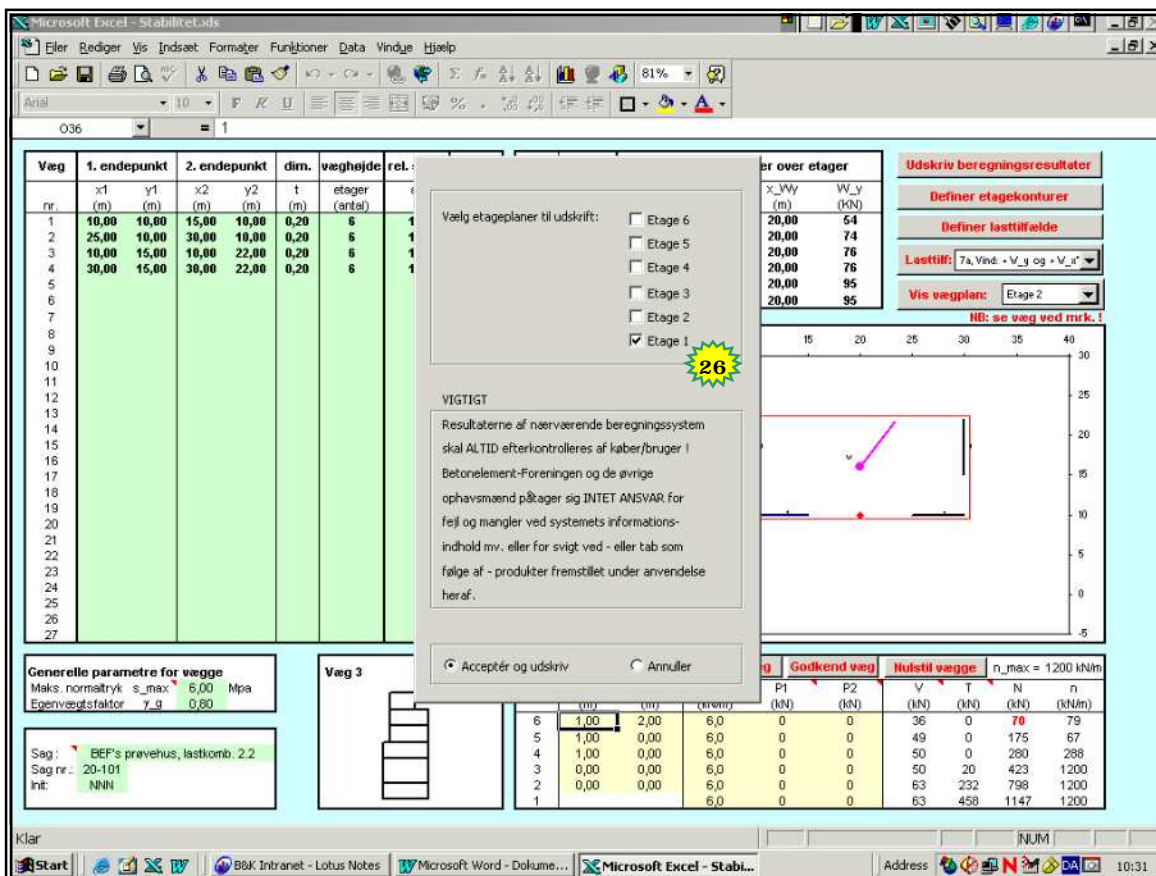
Microsoft Excel - Stabilitet.xls

Filer Rediger Vis Indsæt Formater Funktioner Data Vindue Hjælp

81%

Arial 10

O36 = 1

| Væg | 1. endepunkt | | 2. endepunkt | | dim. | væghøjde | rel. |
|---|---|---|---|---|---|---|---|
| | x1 | y1 | x2 | y2 | t | etager | |
| nr. | (m) | (m) | (m) | (m) | (m) | (antal) | |
| 1 | 10,00 | 10,00 | 15,00 | 10,00 | 0,20 | 6 | 1 |
| 2 | 25,00 | 10,00 | 30,00 | 10,00 | 0,20 | 6 | 1 |
| 3 | 10,00 | 15,00 | 10,00 | 22,00 | 0,20 | 6 | 1 |
| 4 | 30,00 | 15,00 | 30,00 | 22,00 | 0,20 | 6 | 1 |
| 5 | | | | | | | |
| 6 | | | | | | | |
| 7 | | | | | | | |
| 8 | | | | | | | |
| 9 | | | | | | | |
| 10 | | | | | | | |
| 11 | | | | | | | |
| 12 | | | | | | | |
| 13 | | | | | | | |
| 14 | | | | | | | |
| 15 | | | | | | | |
| 16 | | | | | | | |
| 17 | | | | | | | |
| 18 | | | | | | | |
| 19 | | | | | | | |
| 20 | | | | | | | |
| 21 | | | | | | | |
| 22 | | | | | | | |
| 23 | | | | | | | |
| 24 | | | | | | | |
| 25 | | | | | | | |
| 26 | | | | | | | |
| 27 | | | | | | | |

er over etager

| x_Wy | W_y |
|---|---|
| (m) | (KN) |
| 20,00 | 54 |
| 20,00 | 74 |
| 20,00 | 76 |
| 20,00 | 76 |
| 20,00 | 95 |
| 20,00 | 95 |

Udskriv beregningsresultater
Definer etagekonturer
Definer lasttilfælde
Lasttilf: 7a, Vind: + V_y og + V_x
Vis vægplan: Etage 2
NB: se væg ved mrk. !

15 20 25 30 35 40
30 25 20 15 10 5 0 -5

Vælg etageplaner til udskrift:
Etage 6
Etage 5
Etage 4
Etage 3
Etage 2
Etage 1

26

VIGTIGT

Resultaterne af nærværende beregningssystem skal ALTID efterkontrolleres af køber/bruger ! Betonelement-Foreningen og de øvrige ophavsmænd påtager sig INTET ANSVAR for fejl og mangler ved systemets informations-indhold mv. eller for svigt ved - eller tab som følge af - produkter fremstillet under anvendelse heraf.

Acceptér og udskriv
Annuller

Generelle parametre for vægge
Maks. normaltryk s_max 6,00 Mpa
Egenvægtsfaktor γ_g 0,80

Væg 3

Sag: BEF's prøvehus, lastkomb. 2.2
Sag nr.: 20-101
Init: NNN

g Godkend væg Nulstil vægge n_max = 1200 kN/m

| | (m) | (m) | (kN/m) | P1 (kN) | P2 (kN) | V (kN) | T (kN) | N (kN) | n (kN/m) |
|---|---|---|---|---|---|---|---|---|---|
| 6 | 1,00 | 2,00 | 6,0 | 0 | 0 | 36 | 0 | 70 | 79 |
| 5 | 1,00 | 0,00 | 6,0 | 0 | 0 | 49 | 0 | 175 | 67 |
| 4 | 1,00 | 0,00 | 6,0 | 0 | 0 | 50 | 0 | 280 | 288 |
| 3 | 0,00 | 0,00 | 6,0 | 0 | 0 | 50 | 20 | 423 | 1200 |
| 2 | 0,00 | 0,00 | 6,0 | 0 | 0 | 63 | 232 | 798 | 1200 |
| 1 | | | 6,0 | 0 | 0 | 63 | 458 | 1147 | 1200 |

Klar NUM

Start B&K Intranet - Lotus Notes Microsoft Word - Dokume... Microsoft Excel - Stabi... Address 10:31